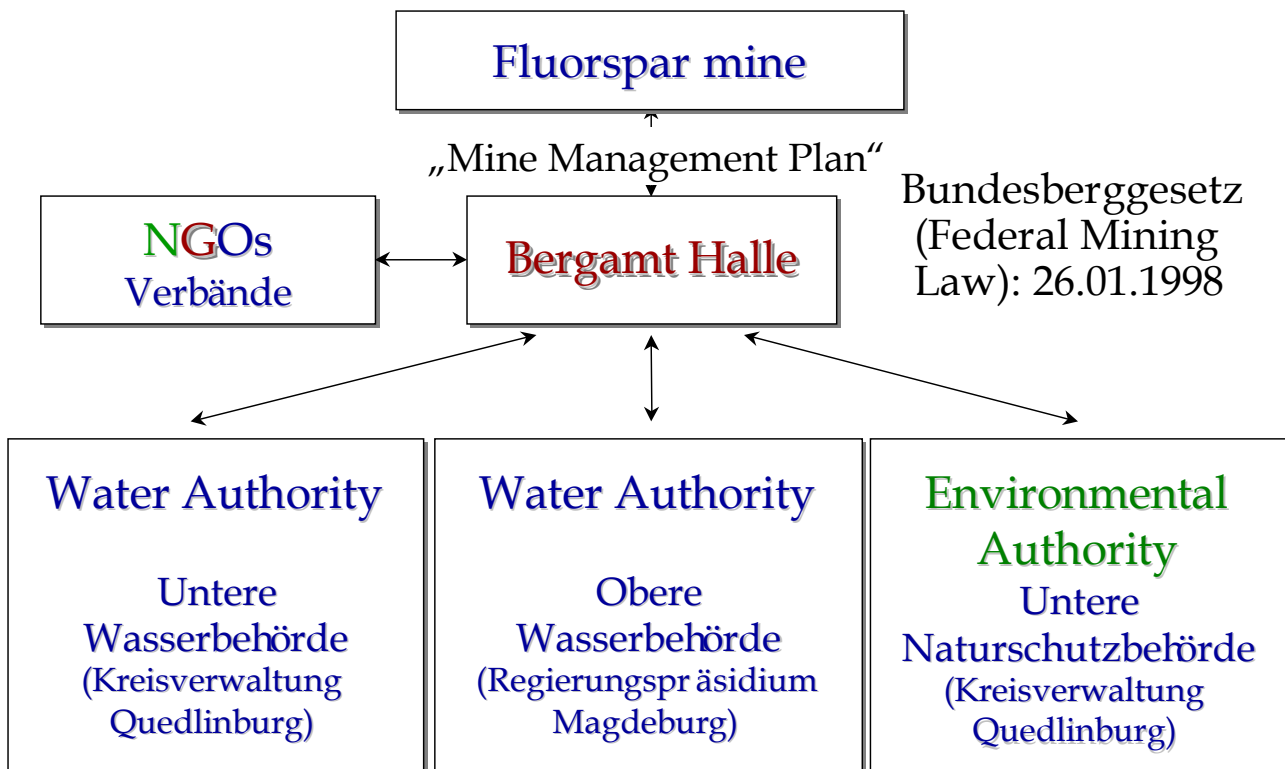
Fluorspar mine

„Mine Management Plan“

NGOs
Verbände

Bergamt Halle

Bundesberggesetz (Federal Mining Law): 26.01.1998

Water Authority

Untere Wasserbehörde (Kreisverwaltung Quedlinburg)

Water Authority

Obere Wasserbehörde (Regierungspr äsidium Magdeburg)

Environmental Authority

Untere Naturschutzbehörde (Kreisverwaltung Quedlinburg)